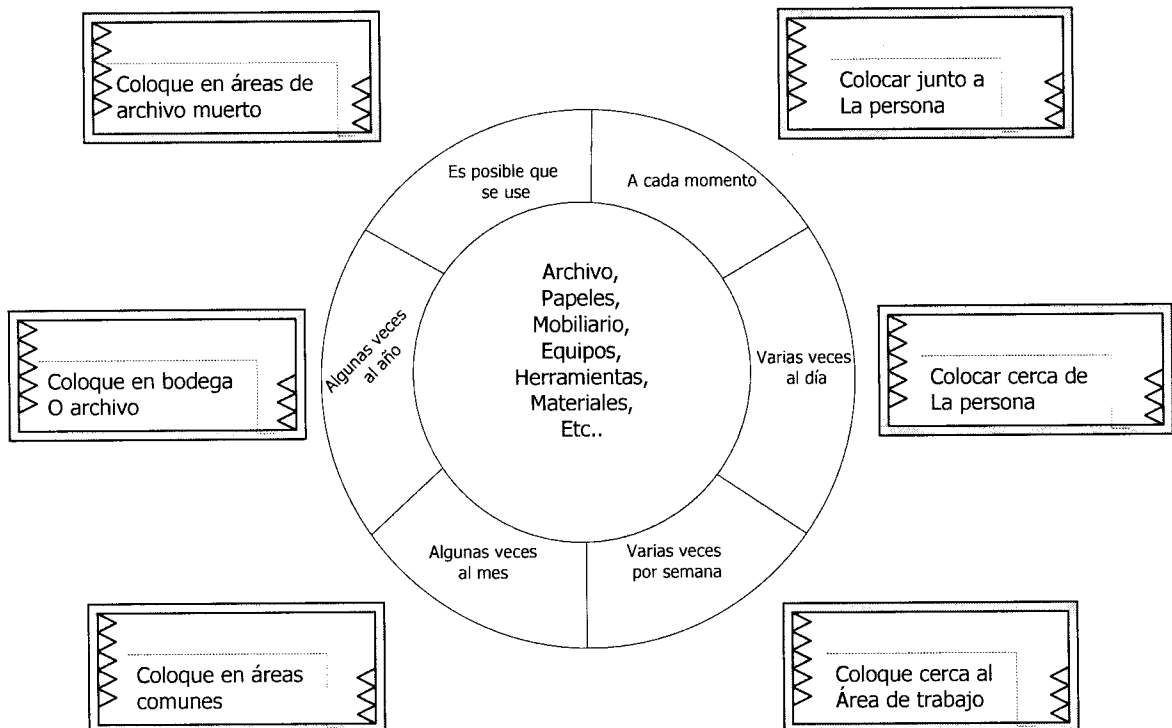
Coloque en áreas de archivo muerto

Colocar junto a La persona

Es posible que se use

A cada momento

Archivo, Papeles, Mobiliario, Equipos, Herramientas, Materiales, Etc..

Algunas veces al año

Varias veces al día

Coloque en bodega O archivo

Colocar cerca de La persona

Algunas veces al mes

Varias veces por semana

Coloque en áreas comunes

Coloque cerca al Área de trabajo